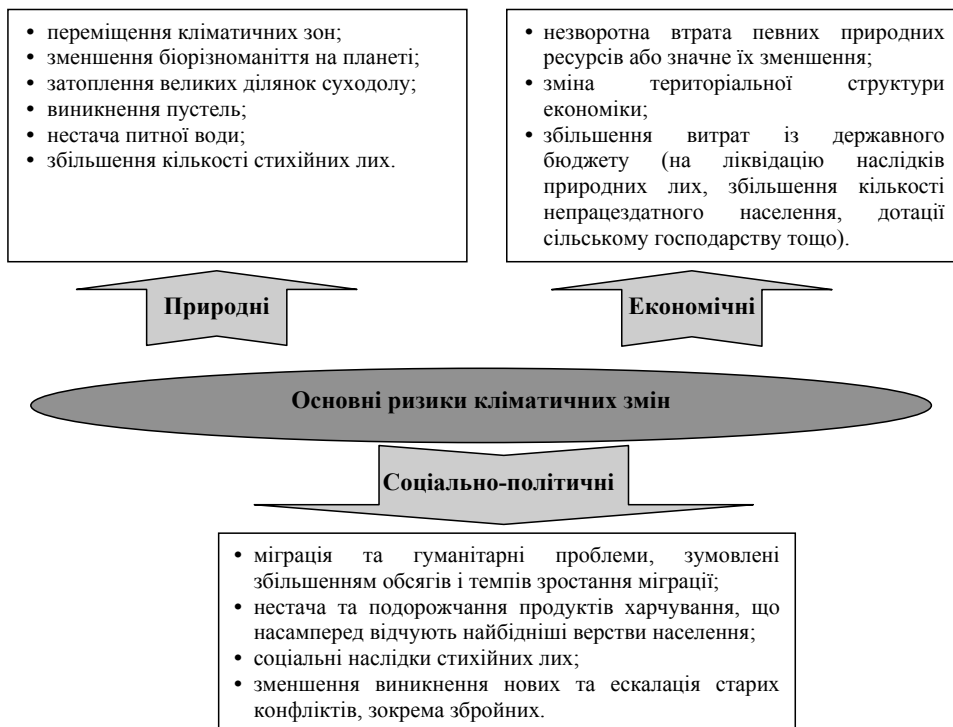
• переміщення кліматичних зон;
• зменшення біорізноманіття на планеті;
• затоплення великих ділянок суходолу;
• виникнення пустель;
• нестача питної води;
• збільшення кількості стихійних лих.

• незворотна втрата певних природних ресурсів або значне їх зменшення;
• зміна територіальної структури економіки;
• збільшення витрат із державного бюджету (на ліквідацію наслідків природних лих, збільшення кількості непрацездатного населення, дотації сільському господарству тощо).

Природні

Економічні

Основні ризики кліматичних змін

Соціально-політичні

• міграція та гуманітарні проблеми, зумовлені збільшенням обсягів і темпів зростання міграції;
• нестача та подорожчання продуктів харчування, що насамперед відчують найбідніші верстви населення;
• соціальні наслідки стихійних лих;
• зменшення виникнення нових та ескалація старих конфліктів, зокрема збройних.